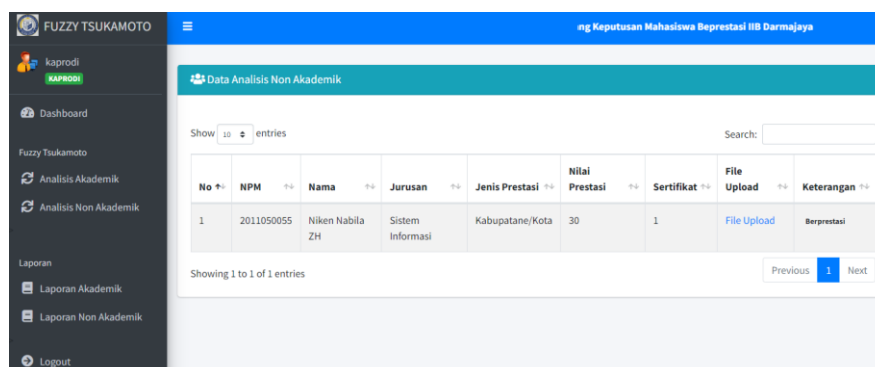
FUZZY TSUKAMOTO

ng Keputusan Mahasiswa Beprestasi IIB Darmajaya

kaprodi
KAPRODI

Dashboard

Fuzzy Tsukamoto

Analisis Akademik

Analisis Non Akademik

Laporan

Laporan Akademik

Laporan Non Akademik

Logout

Data Analisis Non Akademik

Show 10 entries

Search:

| No | NPM | Nama | Jurusan | Jenis Prestasi | Nilai Prestasi | Sertifikat | File Upload | Keterangan |
|---|---|---|---|---|---|---|---|---|
| 1 | 2011050055 | Niken Nabila ZH | Sistem Informasi | Kabupatane/Kota | 30 | 1 | File Upload | Berprestasi |

Showing 1 to 1 of 1 entries

Previous 1 Next